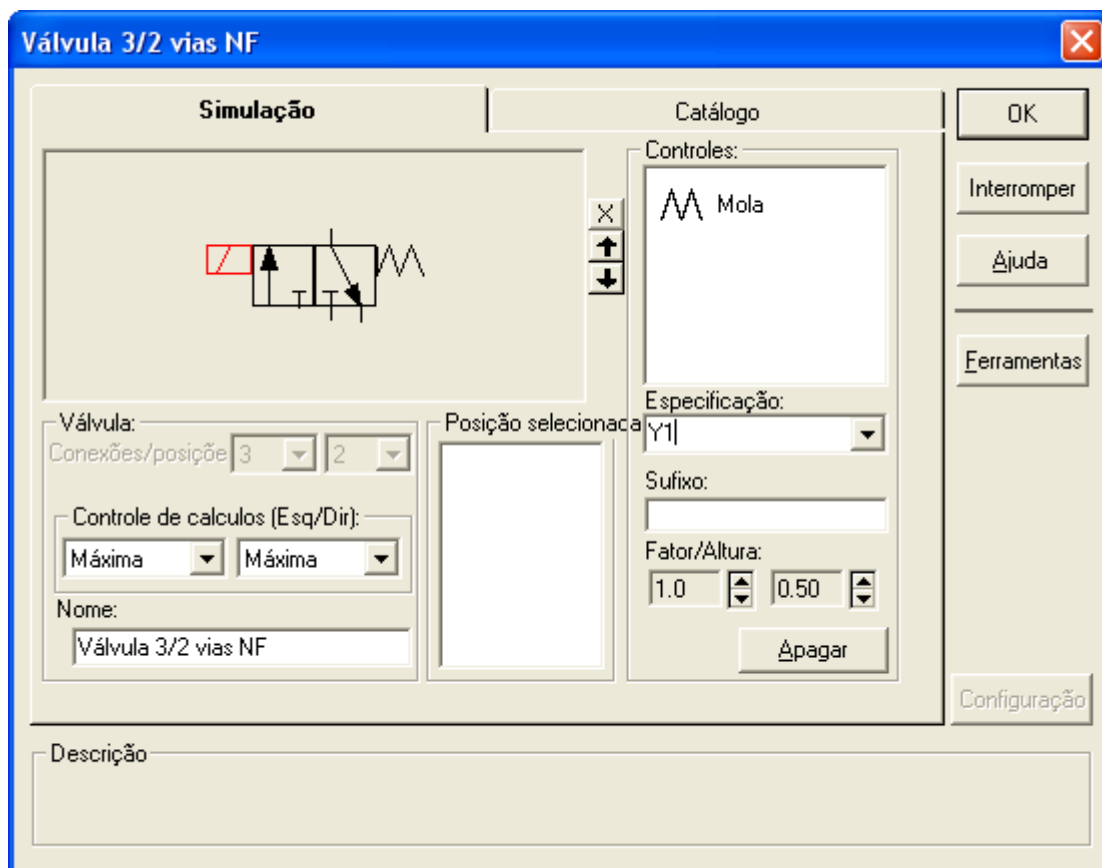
Válvula 3/2 vias NF

Simulação

Catálogo

OK

Interromper

Ajuda

Ferramentas

X

Controles:

Mola

Especificação:

Y1

Sufixo:

Fator/Altura:

1.0

0.50

Apagar

Válvula:

Conexões/posição 3 2

Controle de calculos (Esq/Dir):

Máxima

Máxima

Nome:

Válvula 3/2 vias NF

Posição selecionaca

Configuração

Descrição